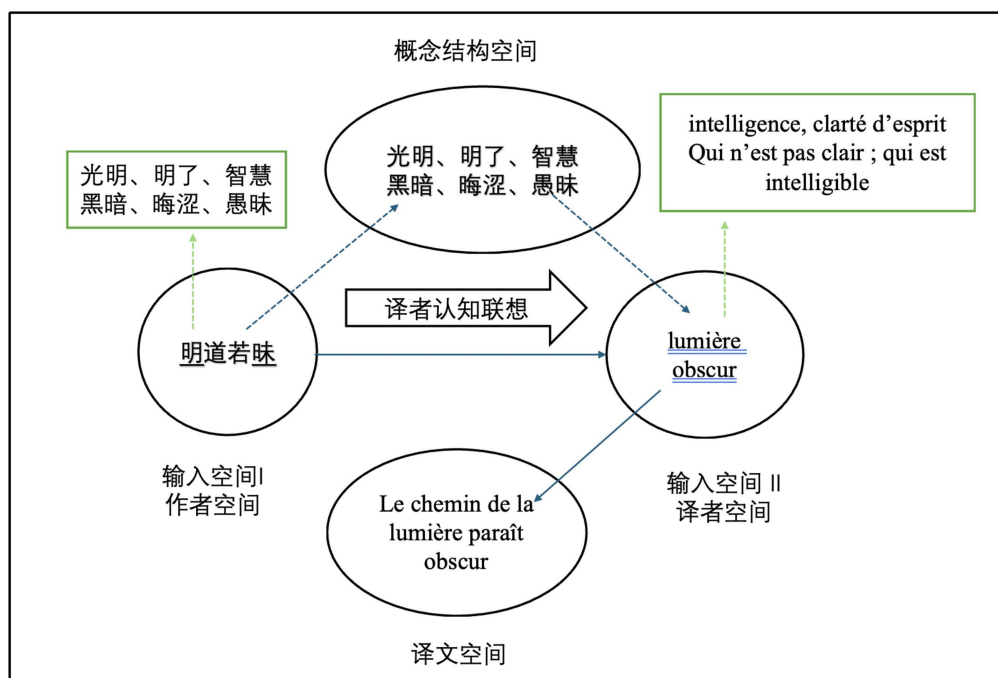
概念结构空间

光明、明了、智慧
黑暗、晦涩、愚昧

intelligence, clarté d’esprit
Qui n’est pas clair ; qui est intelligible

光明、明了、智慧
黑暗、晦涩、愚昧

译者认知联想

明道若昧

lumière
obscur

输入空间I
作者空间

Le chemin de la lumière paraît obscur

输入空间 II
译者空间

译文空间